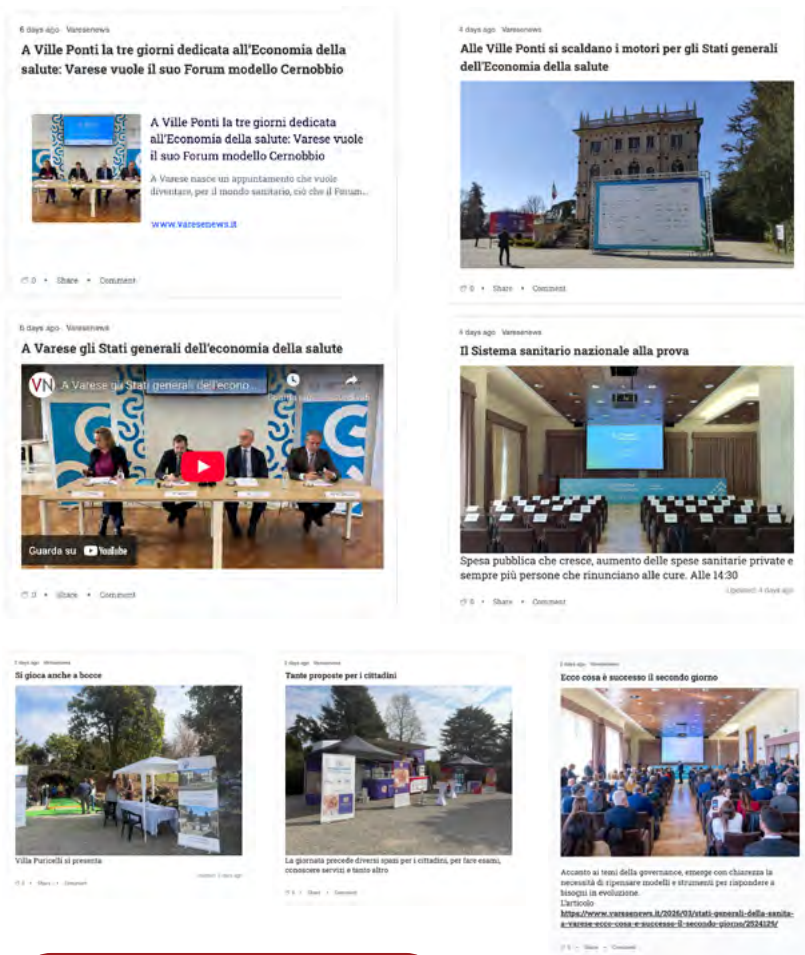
6 days ago · Varesenews

A Ville Ponti la tre giorni dedicata all'Economia della salute: Varese vuole il suo Forum modello Cernobbio

A Ville Ponti la tre giorni dedicata all'Economia della salute: Varese vuole il suo Forum modello Cernobbio

A Varese nasce un appuntamento che vuole diventare, per il mondo sanitario, ciò che il Forum...

www.varesenews.it

0 · Share · Comment

4 days ago · Varesenews

Alle Ville Ponti si scaldano i motori per gli Stati generali dell'Economia della salute

0 · Share · Comment

6 days ago · Varesenews

A Varese gli Stati generali dell'economia della salute

VN A Varese gli Stati generali dell'econo...

Guarda su YouTube

0 · Share · Comment

4 days ago · Varesenews

Il Sistema sanitario nazionale alla prova

Spesa pubblica che cresce, aumento delle spese sanitarie private e sempre più persone che rinunciano alle cure. Alle 14:30

Updated 4 days ago

0 · Share · Comment

3 days ago · Varesenews

Si gioca anche a bocce

Villa Puricelli si presenta

Updated 3 days ago

0 · Share · Comment

3 days ago · Varesenews

Tante proposte per i cittadini

La giornata prevede diversi spazi per i cittadini, per fare esami, conoscere servizi e tanto altro

0 · Share · Comment

3 days ago · Varesenews

Ecco cosa è successo il secondo giorno

Accanto ai temi della governance, emerge con chiarezza la necessità di ripensare modelli e strumenti per rispondere a bisogni in evoluzione.
L'articolo
https://www.varesenews.it/2026/03/stati-generali-della-sanita-a-varese-ecco-cosa-e-successo-il-secondo-giorno/2524125/

0 · Share · Comment